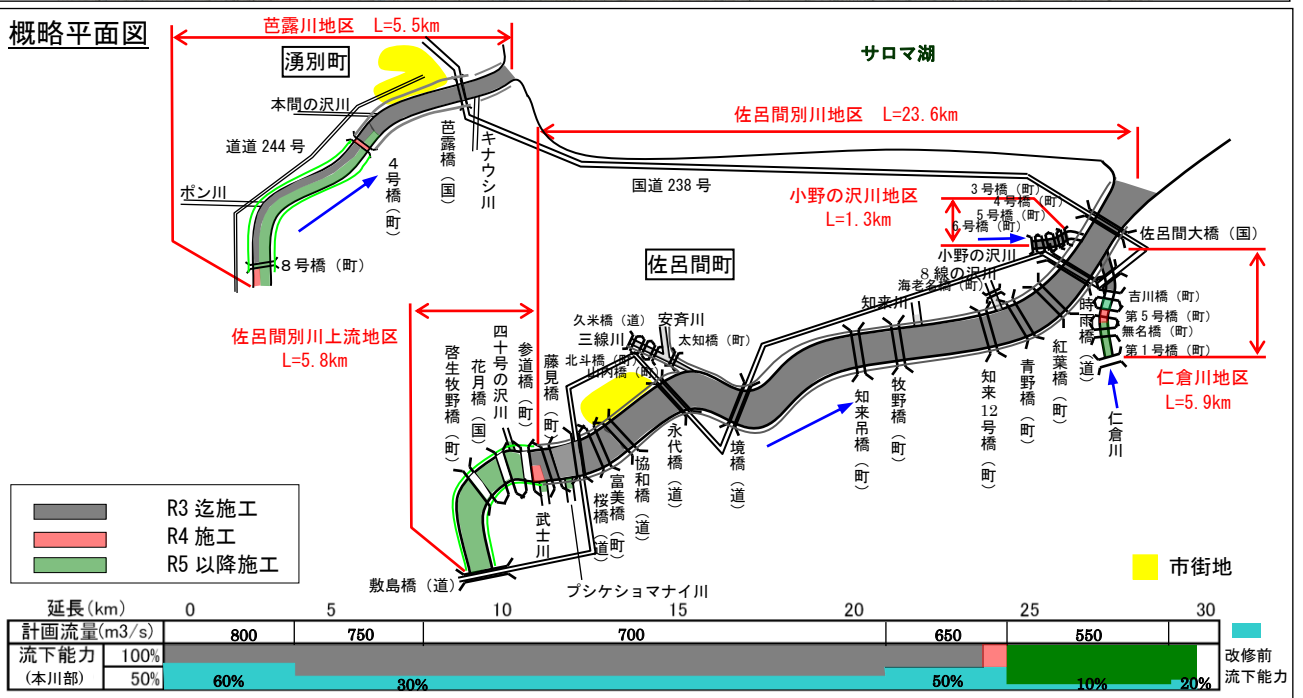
概略平面図

芭露川地区　L=5.5km

湧別町

サロマ湖

本間の沢川

道道 244 号

ポン川

4号橋（町）

芭露橋（国）

キナウシ川

8号橋（町）

佐呂間別川地区　L=23.6km

国道 238 号

小野の沢川地区
L=1.3km

3 号橋（町）
4 号橋（町）
5 号橋（町）
6 号橋（町）

佐呂間大橋（国）

小野の沢川

佐呂間町

8 線の沢川

海老名橋（町）

知来川

吉川橋（町）
第 5 号橋（町）
無名橋（町）
第 1 号橋（町）

時雨橋（道）

仁倉川地区
L=5.9km

仁倉川

佐呂間別川上流地区
L=5.8km

啓生牧野橋（町）

花月橋（国）

四十号の沢川

参道橋（町）

藤見橋（町）

久米橋（道）

三線川

安斉川

太知橋（町）

北斗橋（町）

山内橋（町）

永代橋（道）

協和橋（道）

富美橋（町）

桜橋（道）

境橋（道）

知来吊橋（町）

牧野橋（町）

知来12号橋（町）

青野橋（町）

紅葉橋（町）

武士川

プシケショマナイ川

敷島橋（道）

R3 迄施工
R4 施工
R5 以降施工

市街地

延長(km)　0　5　10　15　20　25　30

| 計画流量(m3/s) | 800 | 750 | 700 | 650 | 550 |
|---|---|---|---|---|---|

流下能力（本川部）　100%　50%

60%　30%　50%　10%　20%

改修前
流下能力